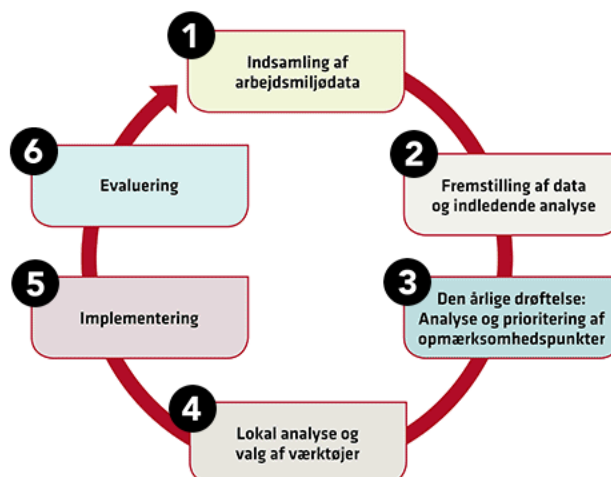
1
Indsamling af arbejdsmiljødata

2
Fremstilling af data og indledende analyse

3
Den årlige drøftelse: Analyse og prioritering af opmærksomhedspunkter

4
Lokal analyse og valg af værktøjer

5
Implementering

6
Evaluering